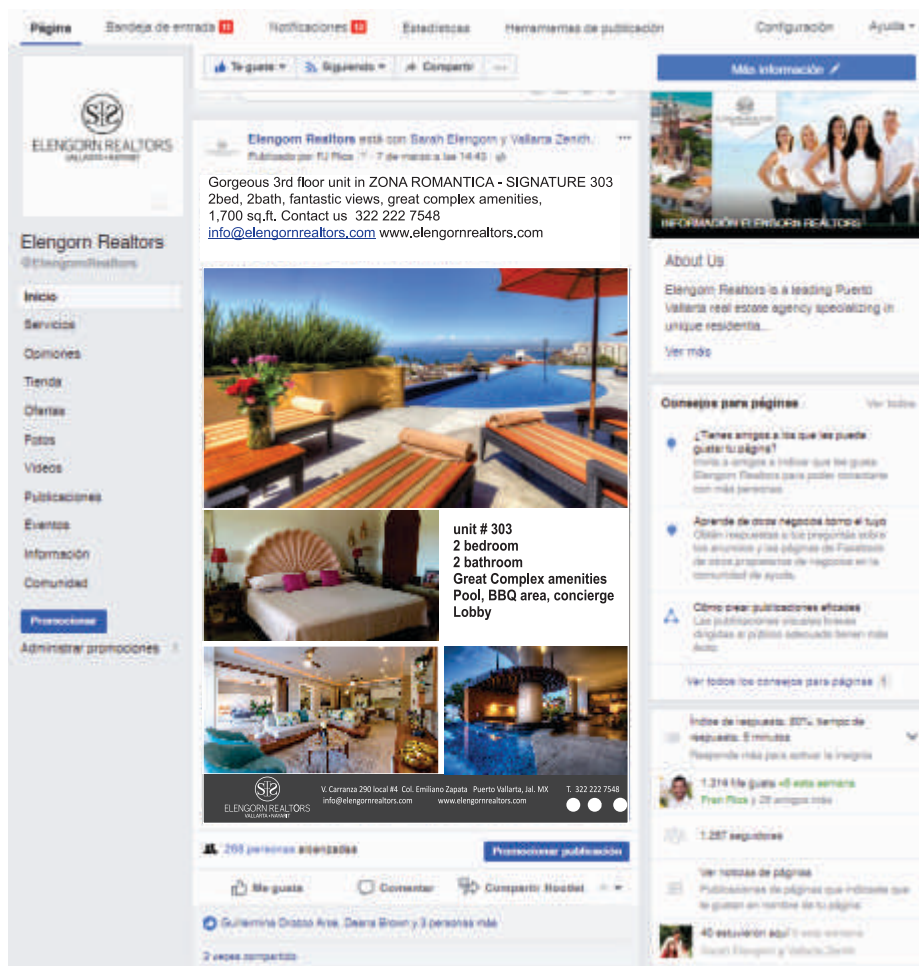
Página Bandeja de entrada 11 Notificaciones 12 Estadísticas Herramientas de publicación Configuración Ayuda

Te gusta Siguiendo Compartir ...

Más información

ELENGORN REALTORS
VALLARTA • NAYARIT

Elengorn Realtors
@ElengornRealtors

Inicio
Servicios
Opiniones
Tienda
Ofertas
Fotos
Videos
Publicaciones
Eventos
Información
Comunidad

Promocionar
Administrar promociones

Elengorn Realtors está con Sarah Elengorn y Vallarta Zenith.
Publicado por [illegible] · 7 de marzo a las 14:43

Gorgeous 3rd floor unit in ZONA ROMANTICA - SIGNATURE 303
2bed, 2bath, fantastic views, great complex amenities,
1,700 sq.ft. Contact us 322 222 7548
info@elengornrealtors.com www.elengornrealtors.com

unit # 303
2 bedroom
2 bathroom
Great Complex amenities
Pool, BBQ area, concierge
Lobby

ELENGORN REALTORS
VALLARTA • NAYARIT
V. Carranza 290 local #4 Col. Emiliano Zapata Puerto Vallarta, Jal. MX T. 322 222 7548
info@elengornrealtors.com www.elengornrealtors.com

268 personas alcanzadas
Promocionar publicación

Me gusta Comentar Compartir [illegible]

Guillermina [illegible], Deana Brown y 3 personas más

2 veces compartido

INFORMACIÓN ELENGORN REALTORS

About Us
Elengorn Realtors is a leading Puerto Vallarta real estate agency specializing in unique residentia...
Ver más

Consejos para páginas Ver todos

¿Tienes amigos a los que les puede gustar tu página?
Invita a amigos a indicar que les gusta Elengorn Realtors para poder conectarte con más personas

Aprende de otros negocios como el tuyo
Obtén respuestas a tus preguntas sobre los anuncios y las páginas de Facebook de otros propietarios de negocios en la comunidad de ayuda.

Cómo crear publicaciones eficaces
Las publicaciones visuales breves dirigidas al público adecuado tienen más éxito

Ver todos los consejos para páginas

Índice de respuesta: 80%. tiempo de respuesta: 6 minutos
Responde más para activar la insignia

1.314 Me gusta +6 esta semana
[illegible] y 28 amigos más

1.287 seguidores

Ver noticias de páginas
Publicaciones de páginas que indicaste que te gustan en nombre de tu página

40 estuvieron aquí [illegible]
Sarah Elengorn y Vallarta Zenith